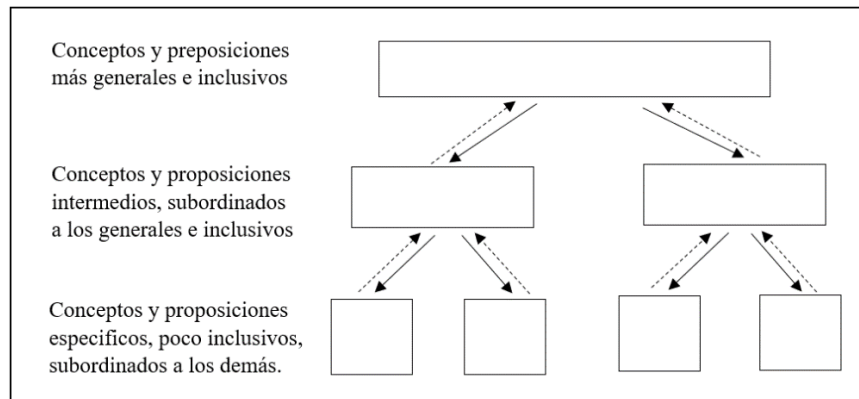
Conceptos y preposiciones más generales e inclusivos

Conceptos y proposiciones intermedios, subordinados a los generales e inclusivos

Conceptos y proposiciones especificos, poco inclusivos, subordinados a los demás.